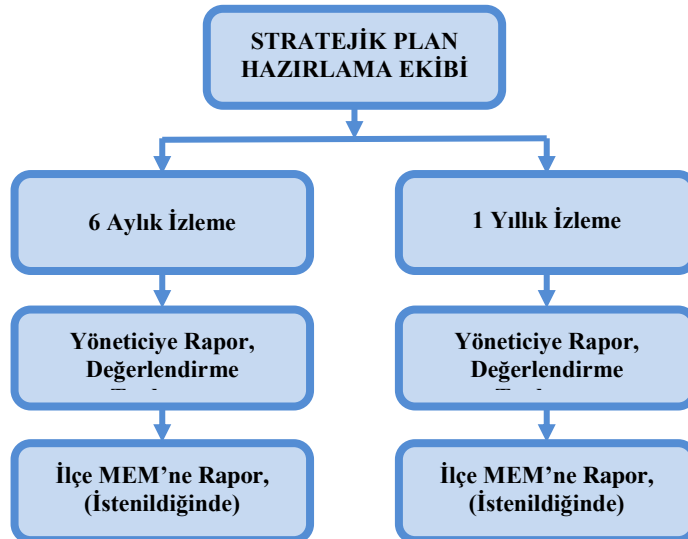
STRATEJİK PLAN HAZIRLAMA EKİBİ

6 Aylık İzleme

Yöneticiye Rapor, Değerlendirme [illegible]

İlçe MEM'ne Rapor, (İstenildiğinde)

1 Yıllık İzleme

Yöneticiye Rapor, Değerlendirme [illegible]

İlçe MEM'ne Rapor, (İstenildiğinde)